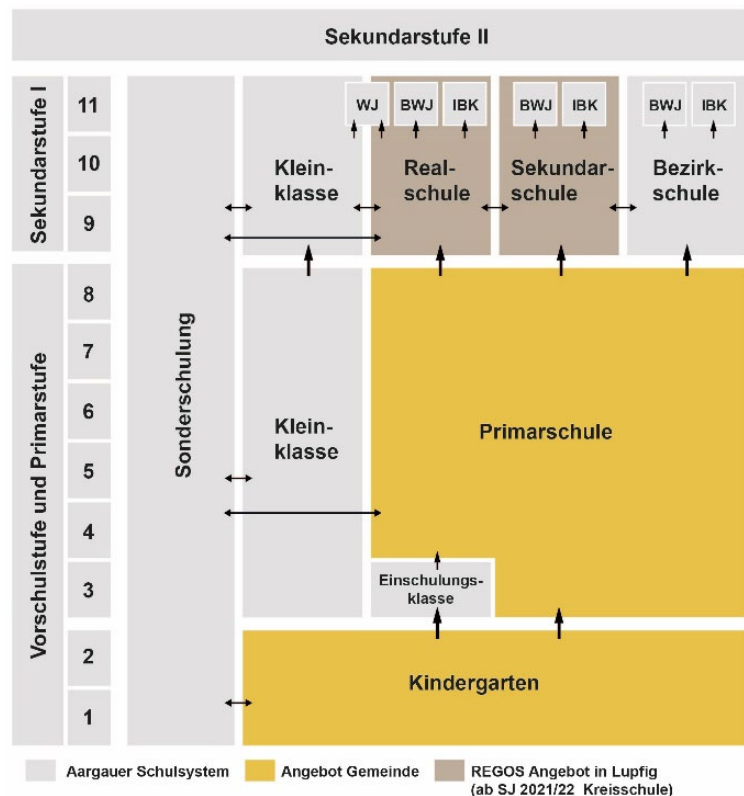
Sekundarstufe II

Sekundarstufe I

11
10
9

Vorschulstufe und Primarstufe

8
7
6
5
4
3
2
1

Sonderschulung

WJ
BWJ
IBK
BWJ
IBK
BWJ
IBK

Kleinklasse

Realschule

Sekundarschule

Bezirkschule

Kleinklasse

Primarschule

Einschulungsklasse

Kindergarten

Aargauer Schulsystem
Angebot Gemeinde
REGOS Angebot in Lupfig (ab SJ 2021/22 Kreisschule)